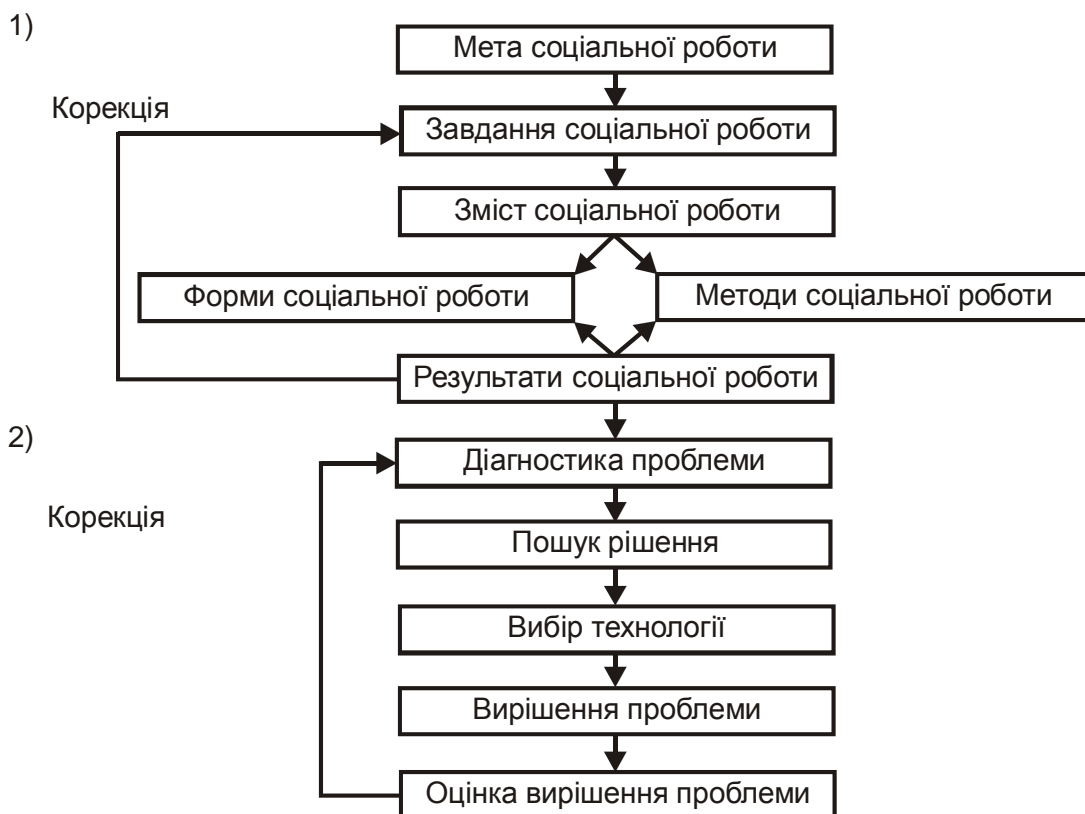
1)

Мета соціальної роботи

Корекція

Завдання соціальної роботи

Зміст соціальної роботи

Форми соціальної роботи

Методи соціальної роботи

Результати соціальної роботи

2)

Діагностика проблеми

Корекція

Пошук рішення

Вибір технології

Вирішення проблеми

Оцінка вирішення проблеми